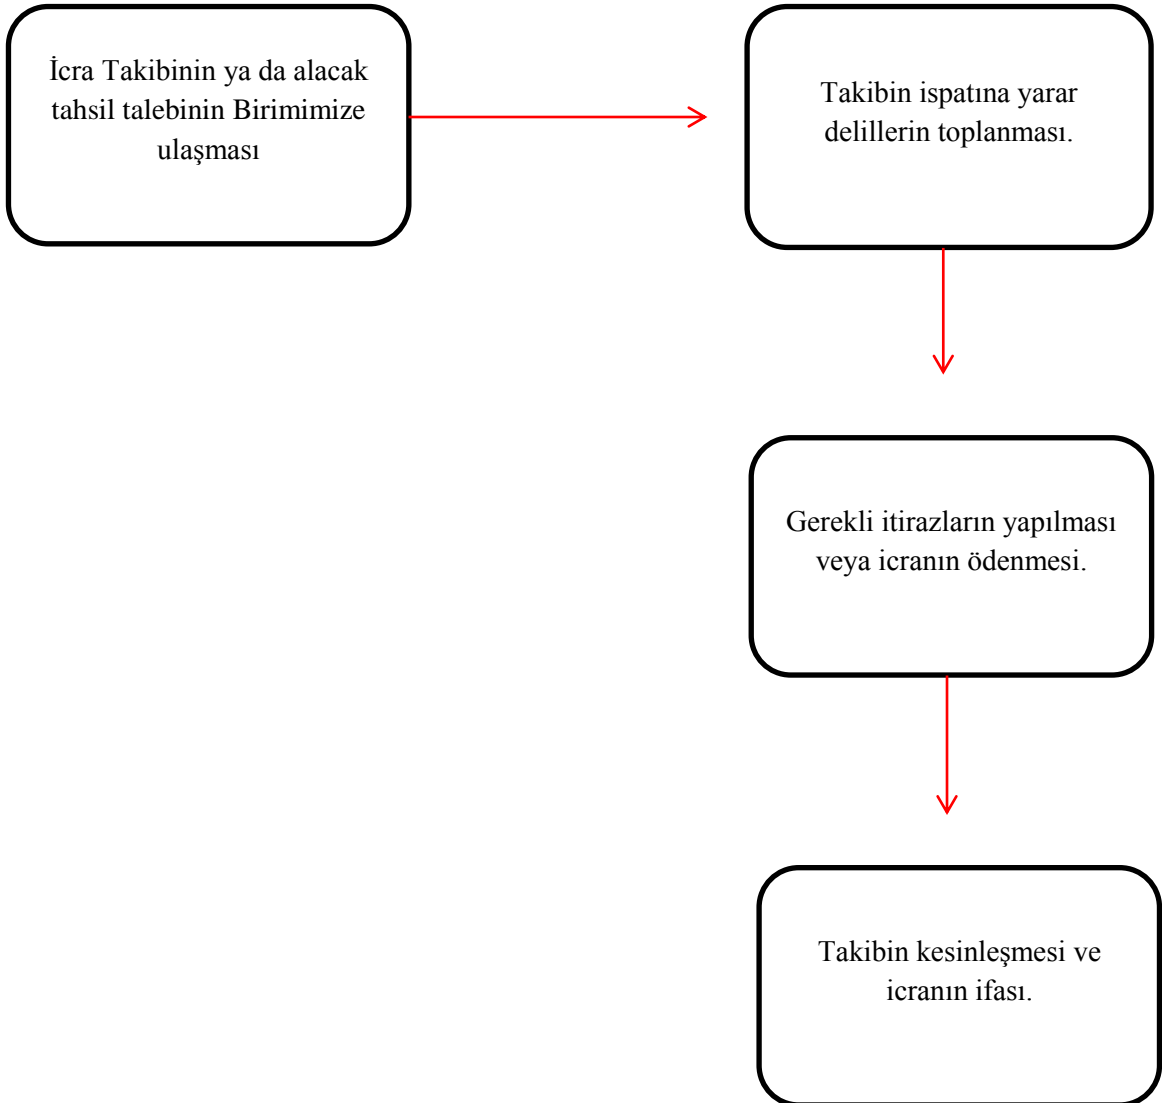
İcra Takibinin ya da alacak tahsil talebinin Birimimize ulaşması

Takibin ispatına yarar delillerin toplanması.

Gerekli itirazların yapılması veya icranın ödenmesi.

Takibin kesinleşmesi ve icranın ifası.